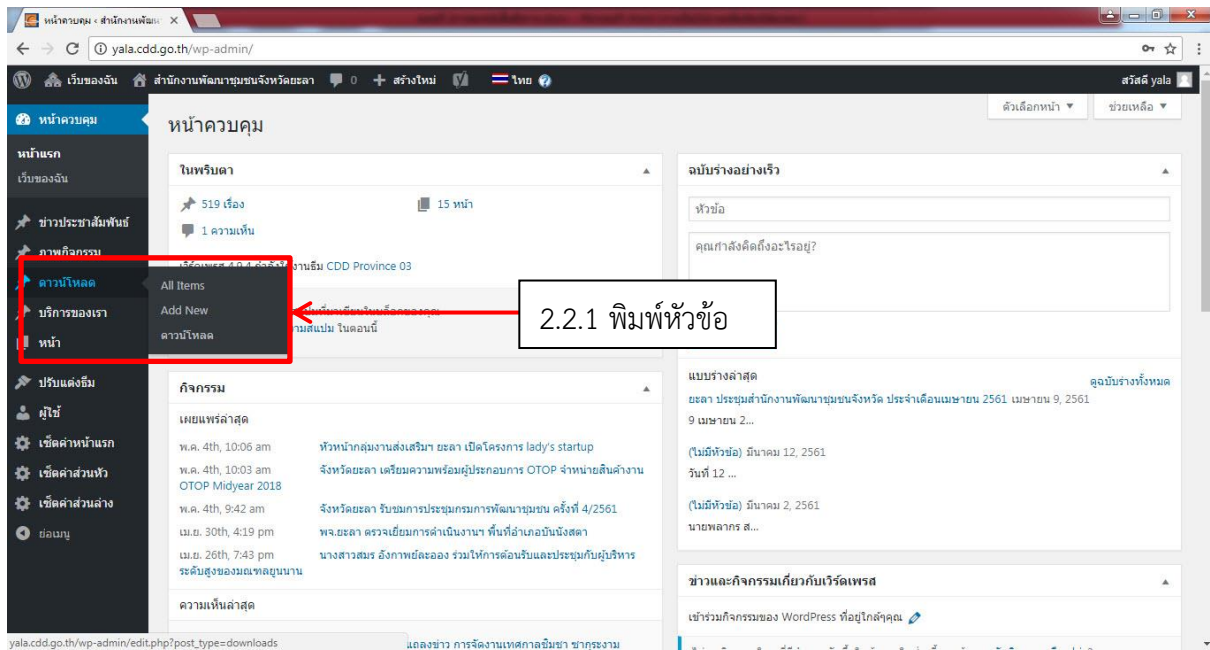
หน้าควบคุม ‹ สำนักงานพัฒนา ×

yala.cdd.go.th/wp-admin/

เว็บของฉัน สำนักงานพัฒนาชุมชนจังหวัดยะลา 0 + สร้างใหม่ ไทย

สวัสดี yala

ตัวเลือกหน้า ▼ ช่วยเหลือ ▼

หน้าควบคุม

หน้าควบคุม

หน้าแรก
เว็บของฉัน

ข่าวประชาสัมพันธ์
ภาพกิจกรรม
ดาวน์โหลด
บริการของเรา
หน้า
ปรับแต่งธีม
ผู้ใช้
เซ็ตค่าหน้าแรก
เซ็ตค่าส่วนหัว
เซ็ตค่าส่วนล่าง
ย่อเมนู

All Items
Add New
ดาวน์โหลด

ในพริบตา

519 เรื่อง
15 หน้า
1 ความเห็น

เวิร์ดเพรส 4.9.4 กำลังใช้งานธีม CDD Province 03

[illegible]ความสแปม ในตอนนี้

2.2.1 พิมพ์หัวข้อ

กิจกรรม

เผยแพร่ล่าสุด

พ.ค. 4th, 10:06 am หัวหน้ากลุ่มงานส่งเสริมฯ ยะลา เปิดโครงการ lady's startup
พ.ค. 4th, 10:03 am จังหวัดยะลา เตรียมความพร้อมผู้ประกอบการ OTOP จำหน่ายสินค้างาน OTOP Midyear 2018
พ.ค. 4th, 9:42 am จังหวัดยะลา รับชมการประชุมกรมการพัฒนาชุมชน ครั้งที่ 4/2561
เม.ย. 30th, 4:19 pm พจ.ยะลา ตรวจเยี่ยมการดำเนินงานฯ พื้นที่อำเภอบันนังสตา
เม.ย. 26th, 7:43 pm นางสาวสมร อังกาพย์ละออง ร่วมให้การต้อนรับและประชุมกับผู้บริหารระดับสูงของมณฑลยูนนาน

ความเห็นล่าสุด

ฉบับร่างอย่างเร็ว

หัวข้อ

คุณกำลังคิดถึงอะไรอยู่?

แบบร่างล่าสุด ดูฉบับร่างทั้งหมด

ยะลา ประชุมสำนักงานพัฒนาชุมชนจังหวัด ประจำเดือนเมษายน 2561 เมษายน 9, 2561
9 เมษายน 2...

(ไม่มีหัวข้อ) มีนาคม 12, 2561
วันที่ 12 ...

(ไม่มีหัวข้อ) มีนาคม 2, 2561
นายพลากร ส...

ข่าวและกิจกรรมเกี่ยวกับเวิร์ดเพรส

เข้าร่วมกิจกรรมของ WordPress ที่อยู่ใกล้ๆคุณ

yala.cdd.go.th/wp-admin/edit.php?post_type=downloads

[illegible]แถลงข่าว การจัดงานเทศกาลชิมชา ชากระงาม